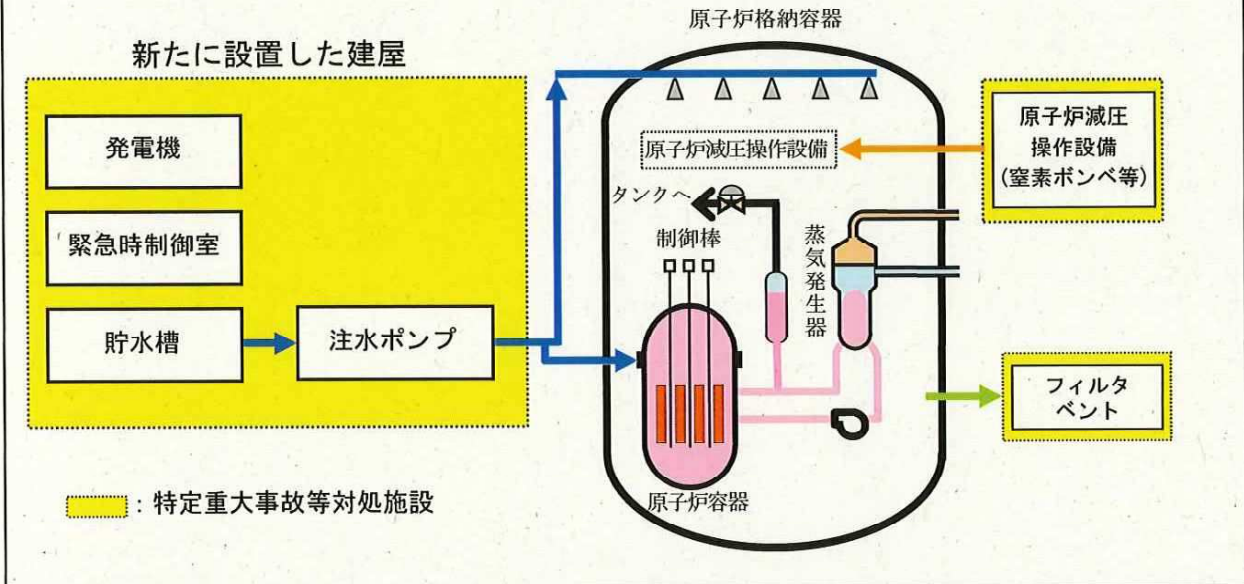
原子炉格納容器

新たに設置した建屋

発電機

緊急時制御室

貯水槽

注水ポンプ

原子炉減圧操作設備

タンクへ

制御棒

蒸気発生器

原子炉容器

原子炉減圧操作設備（窒素ボンベ等）

フィルタベント

：特定重大事故等対処施設